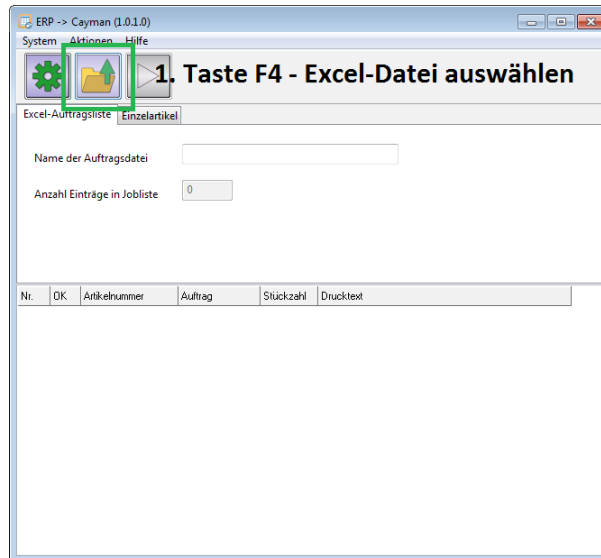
ERP -> Cayman (1.0.1.0)

System Aktionen Hilfe

1. Taste F4 - Excel-Datei auswählen

Excel-Auftragsliste Einzelartikel

Name der Auftragsdatei

Anzahl Einträge in Jobliste 0

| Nr. | OK | Artikelnummer | Auftrag | Stückzahl | Drucktext |
|---|---|---|---|---|---|